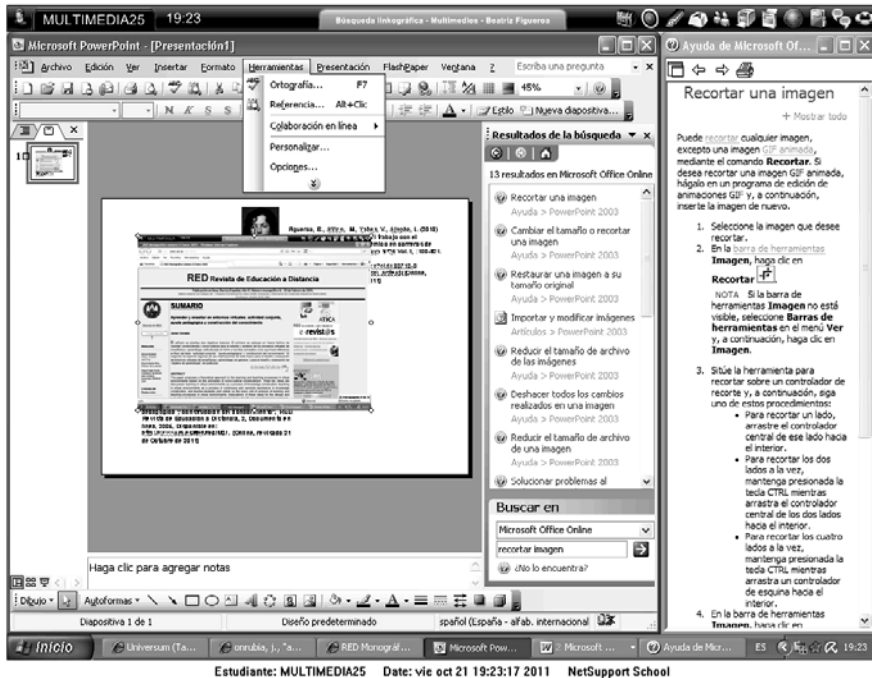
MULTIMEDIA25 19:23 Búsqueda linkográfica - Multimedios - Beatriz Figueroa

Microsoft PowerPoint - [Presentación1]

Archivo Edición Ver Insertar Formato Herramientas Presentación FlashPaper Ventana ? Escriba una pregunta

45%

N K S S

Ortografía... F7
Referencia... Alt+Clic
Colaboración en línea
Personalizar...
Opciones...

Estilo Nueva diapositiva...

1

Aguaded, E., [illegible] (2010) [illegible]

RED Revista de Educación a Distancia

SUMARIO

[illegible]

Resultados de la búsqueda

13 resultados en Microsoft Office Online

Recortar una imagen
Ayuda > PowerPoint 2003

Cambiar el tamaño o recortar una imagen
Ayuda > PowerPoint 2003

Restaurar una imagen a su tamaño original
Ayuda > PowerPoint 2003

Importar y modificar imágenes
Artículos > PowerPoint 2003

Reducir el tamaño de archivo de las imágenes
Ayuda > PowerPoint 2003

Deshacer todos los cambios realizados en una imagen
Ayuda > PowerPoint 2003

Reducir el tamaño de archivo de una imagen
Ayuda > PowerPoint 2003

Solucionar problemas al

Buscar en

Microsoft Office Online

recortar imagen

¿No lo encuentra?

Ayuda de Microsoft Of...

Recortar una imagen

+ Mostrar todo

Puede recortar cualquier imagen, excepto una imagen GIF animada, mediante el comando Recortar. Si desea recortar una imagen GIF animada, hágalo en un programa de edición de animaciones GIF y, a continuación, inserte la imagen de nuevo.

1. Seleccione la imagen que desee recortar.
2. En la barra de herramientas Imagen, haga clic en Recortar

NOTA Si la barra de herramientas Imagen no está visible, seleccione Barras de herramientas en el menú Ver y, a continuación, haga clic en Imagen.

3. Sitúe la herramienta para recortar sobre un controlador de recorte y, a continuación, siga uno de estos procedimientos:
• Para recortar un lado, arrastre el controlador central de ese lado hacia el interior.
• Para recortar los dos lados a la vez, mantenga presionada la tecla CTRL mientras arrastra el controlador central de los dos lados hacia el interior.
• Para recortar los cuatro lados a la vez, mantenga presionada la tecla CTRL mientras arrastra un controlador de esquina hacia el interior.

4. En la barra de herramientas Imagen, haga clic en

Haga clic para agregar notas

Dibujo Autoformas

Diapositiva 1 de 1 Diseño predeterminado spañol (España - alfab. internacional

Inicio Universum (Ta... onrubia, j., "a... RED Monográf... Microsoft Pow... 2 Microsoft ... Ayuda de Micr... ES 19:23

Estudiante: MULTIMEDIA25 Date: vie oct 21 19:23:17 2011 NetSupport School